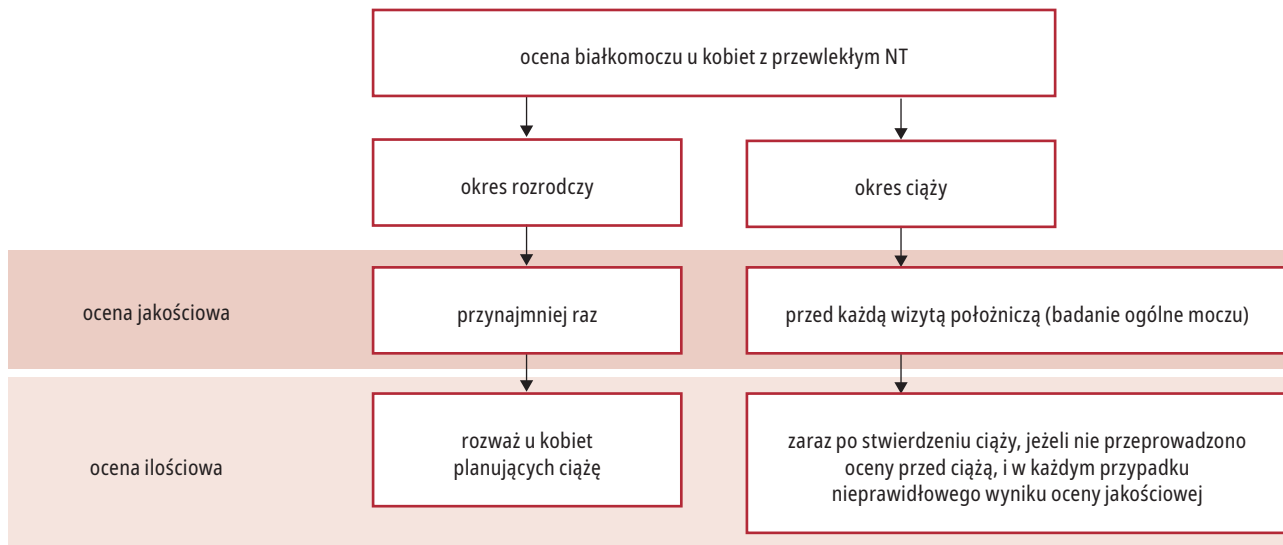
ocena białkomoczu u kobiet z przewlekłym NT

okres rozrodczy

okres ciąży

ocena jakościowa

przynajmniej raz

przed każdą wizytą położniczą (badanie ogólne moczu)

ocena ilościowa

rozważ u kobiet planujących ciążę

zaraz po stwierdzeniu ciąży, jeżeli nie przeprowadzono oceny przed ciążą, i w każdym przypadku nieprawidłowego wyniku oceny jakościowej